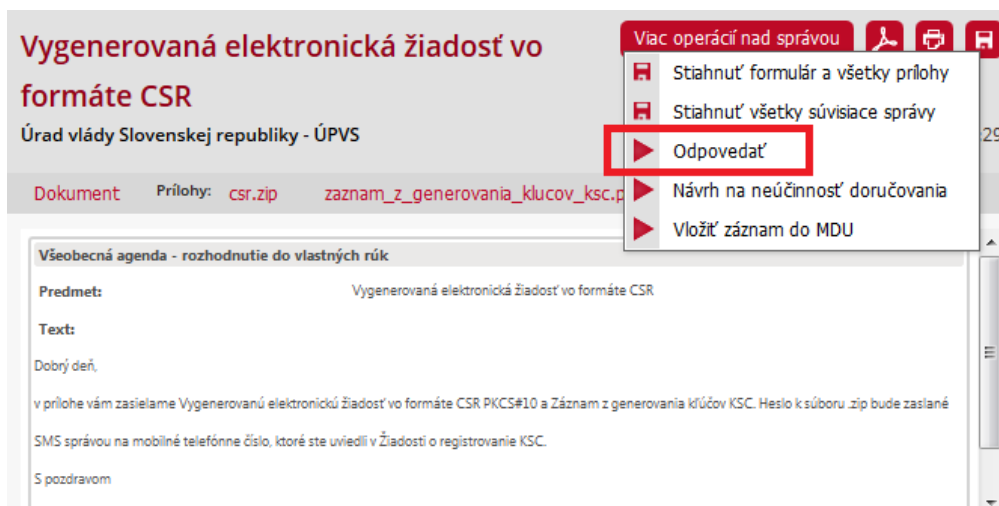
Vygenerovaná elektronická žiadosť vo formáte CSR

Úrad vlády Slovenskej republiky - ÚPVS

Viac operácií nad správou

Stiahnuť formulár a všetky prílohy

Stiahnuť všetky súvisiace správy

Odpovedať

Návrh na neúčinnosť doručovania

Vložiť záznam do MDU

29

Dokument Prílohy: csr.zip zaznam_z_generovania_klucov_ksc.p

Všeobecná agenda - rozhodnutie do vlastných rúk

Predmet: Vygenerovaná elektronická žiadosť vo formáte CSR

Text:

Dobrý deň,

v prílohe vám zasielame Vygenerovanú elektronickú žiadosť vo formáte CSR PKCS#10 a Záznam z generovania kľúčov KSC. Heslo k súboru .zip bude zaslané SMS správou na mobilné telefónne číslo, ktoré ste uviedli v Žiadosti o registrovanie KSC.

S pozdravom